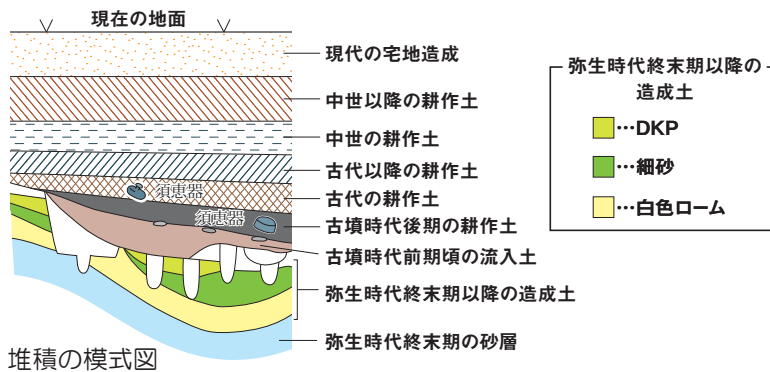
現在の地面

現代の宅地造成

中世以降の耕作土

中世の耕作土

古代以降の耕作土

古代の耕作土

須恵器

須恵器

古墳時代後期の耕作土

古墳時代前期頃の流入土

弥生時代終末期以降の造成土

弥生時代終末期の砂層

堆積の模式図

弥生時代終末期以降の造成土

…DKP

…細砂

…白色ローム